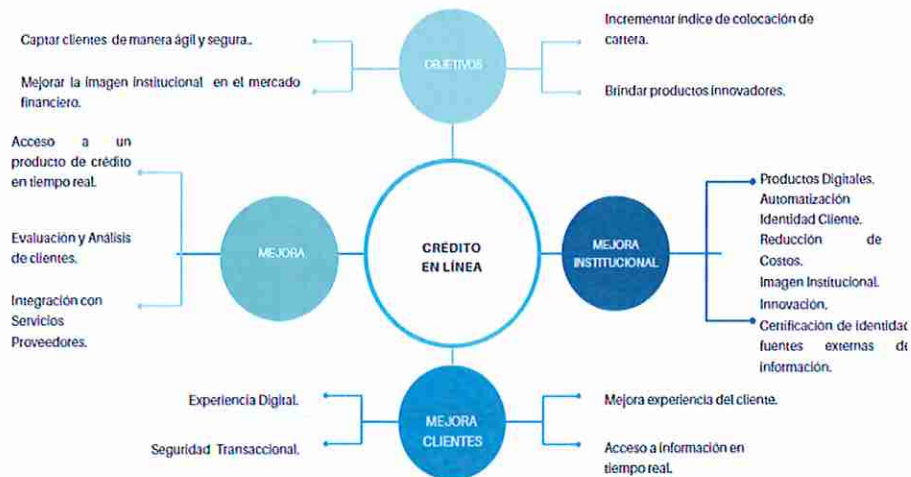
CRÉDITO EN LÍNEA

OBJETIVOS

Captar clientes de manera ágil y segura.

Mejorar la imagen institucional en el mercado financiero.

Incrementar índice de colocación de cartera.

Brindar productos innovadores.

MEJORA

Acceso a un producto de crédito en tiempo real.

Evaluación y Análisis de clientes.

Integración con Servicios Proveedores.

MEJORA INSTITUCIONAL

Productos Digitales.
Automatización Identidad Cliente.
Reducción de Costos.
Imagen Institucional.
Innovación.
Certificación de identidad fuentes externas de información.

MEJORA CLIENTES

Experiencia Digital.

Seguridad Transaccional.

Mejora experiencia del cliente.

Acceso a información en tiempo real.